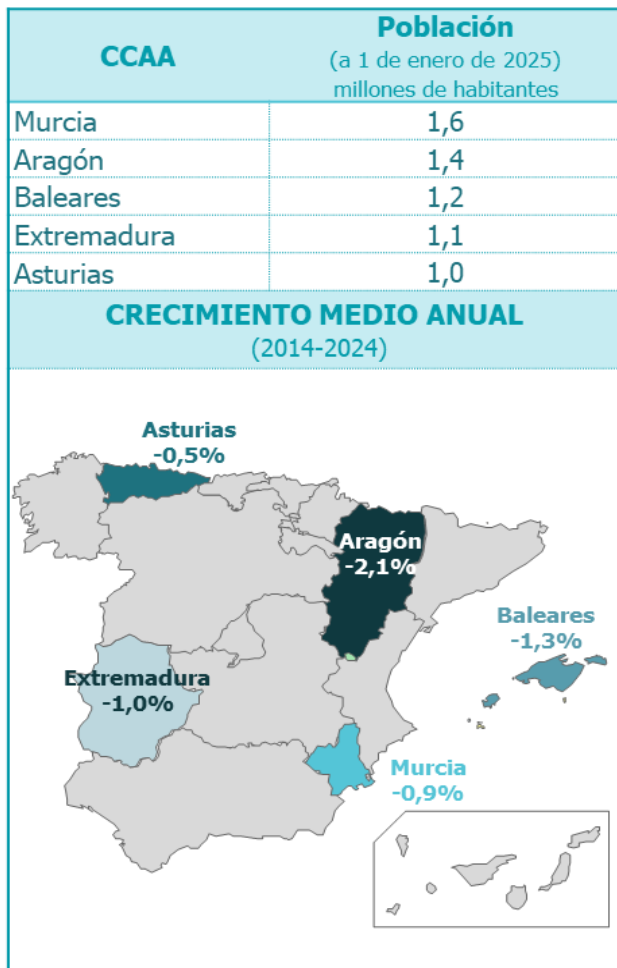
| CCAA | Población (a 1 de enero de 2025) millones de habitantes |
|---|---|
| Murcia | 1,6 |
| Aragón | 1,4 |
| Baleares | 1,2 |
| Extremadura | 1,1 |
| Asturias | 1,0 |

CRECIMIENTO MEDIO ANUAL
(2014-2024)

Asturias
-0,5%

Aragón
-2,1%

Baleares
-1,3%

Extremadura
-1,0%

Murcia
-0,9%